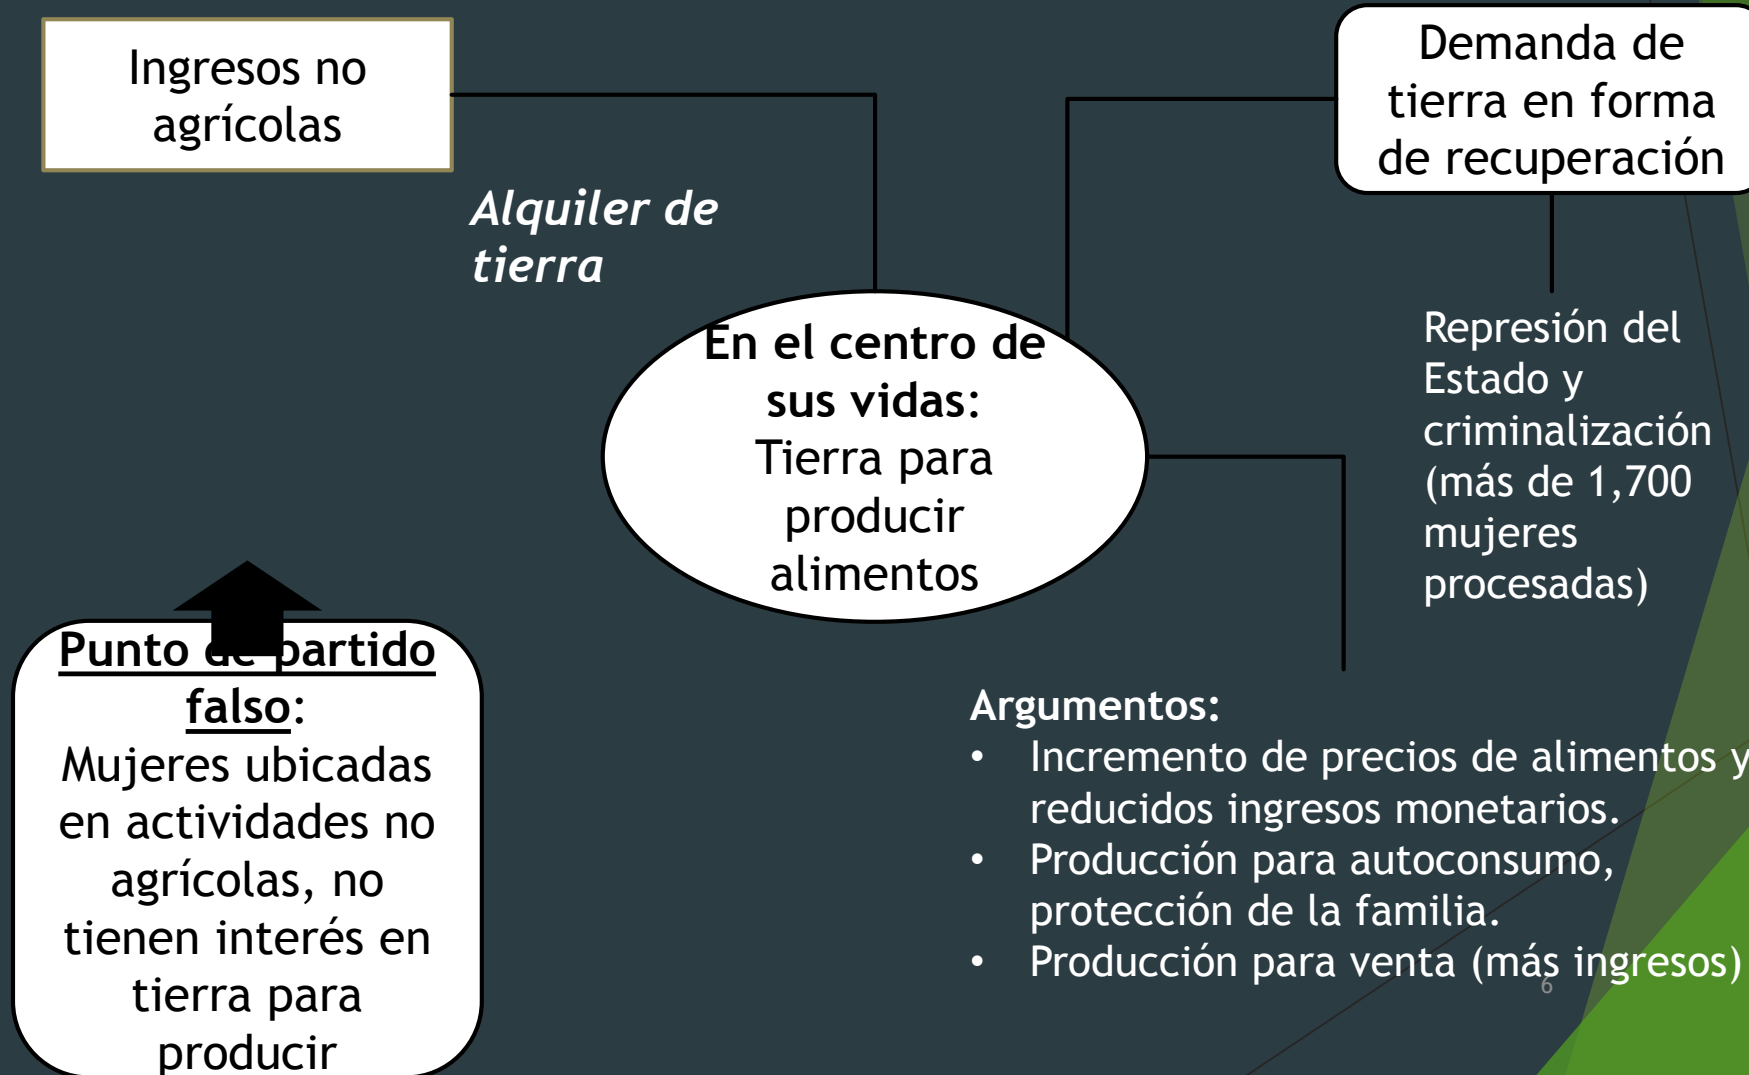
Ingresos no agrícolas

Alquiler de tierra

Demanda de tierra en forma de recuperación

En el centro de sus vidas: Tierra para producir alimentos

Represión del Estado y criminalización (más de 1,700 mujeres procesadas)

Punto de partido falso: Mujeres ubicadas en actividades no agrícolas, no tienen interés en tierra para producir

Argumentos:
• Incremento de precios de alimentos y reducidos ingresos monetarios.
• Producción para autoconsumo, protección de la familia.
• Producción para venta (más ingresos)

6